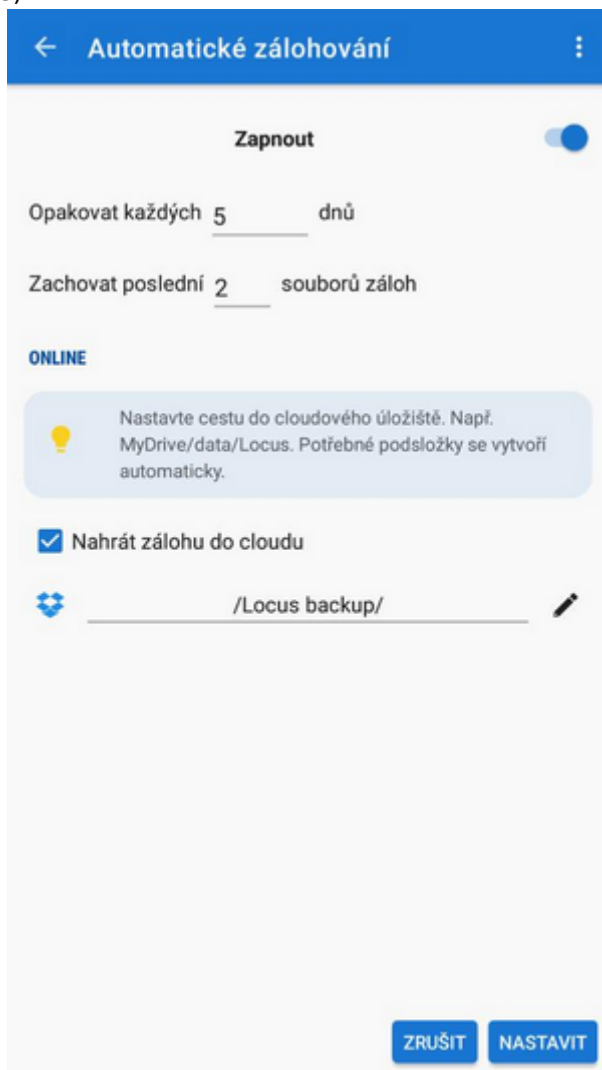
Automatické zálohování

Zapnout

Opakovat každých 5 dnů

Zachovat poslední 2 souborů záloh

ONLINE

Nastavte cestu do cloudového úložiště. Např. MyDrive/data/Locus. Potřebné podsložky se vytvoří automaticky.

Nahrát zálohu do cloudu

/Locus backup/

ZRUŠIT NASTAVIT